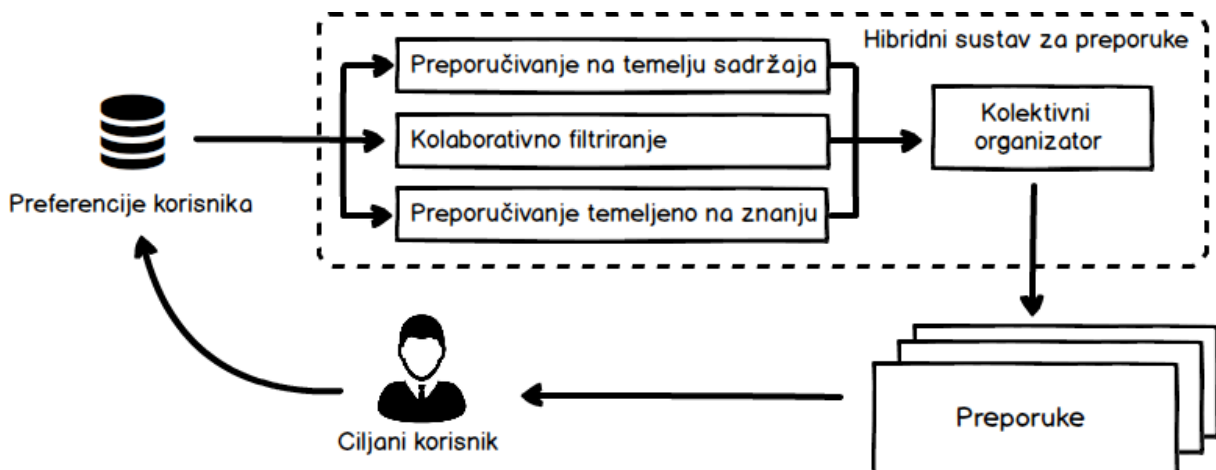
Hibridni sustav za preporuke

Preporučivanje na temelju sadržaja

Kolaborativno filtriranje

Preporučivanje temeljeno na znanju

Kolektivni organizator

Preferencije korisnika

Preporuke

Ciljani korisnik